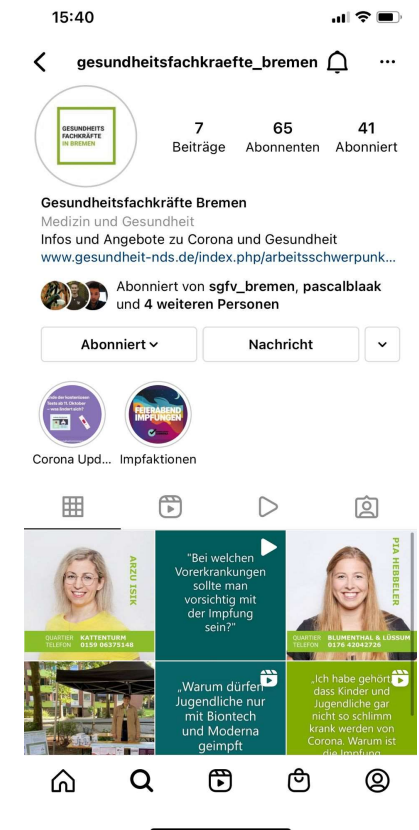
15:40

gesundheitsfachkraefte_bremen

GESUNDHEITS FACHKRÄFTE IN BREMEN

7 Beiträge
65 Abonnenten
41 Abonniert

Gesundheitsfachkräfte Bremen
Medizin und Gesundheit
Infos und Angebote zu Corona und Gesundheit
www.gesundheit-nds.de/index.php/arbeitsschwerpunk...

Abonniert von sgfv_bremen, pascalblaak und 4 weiteren Personen

Abonniert
Nachricht

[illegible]
FEIERABEND IMPFUNGEN

Corona Upd...
Impfaktionen

ARZU ISIK
QUARTIER KATTENTURM
TELEFON 0159 06375148

"Bei welchen Vorerkrankungen sollte man vorsichtig mit der Impfung sein?"

PIA HEBBELER
QUARTIER BLUMENTHAL & LÜSSUM
TELEFON 0176 42042726

„Warum dürfen Jugendliche nur mit Biontech und Moderna geimpft

„Ich habe gehört, dass Kinder und Jugendliche gar nicht so schlimm krank werden von Corona. Warum ist die Impfung